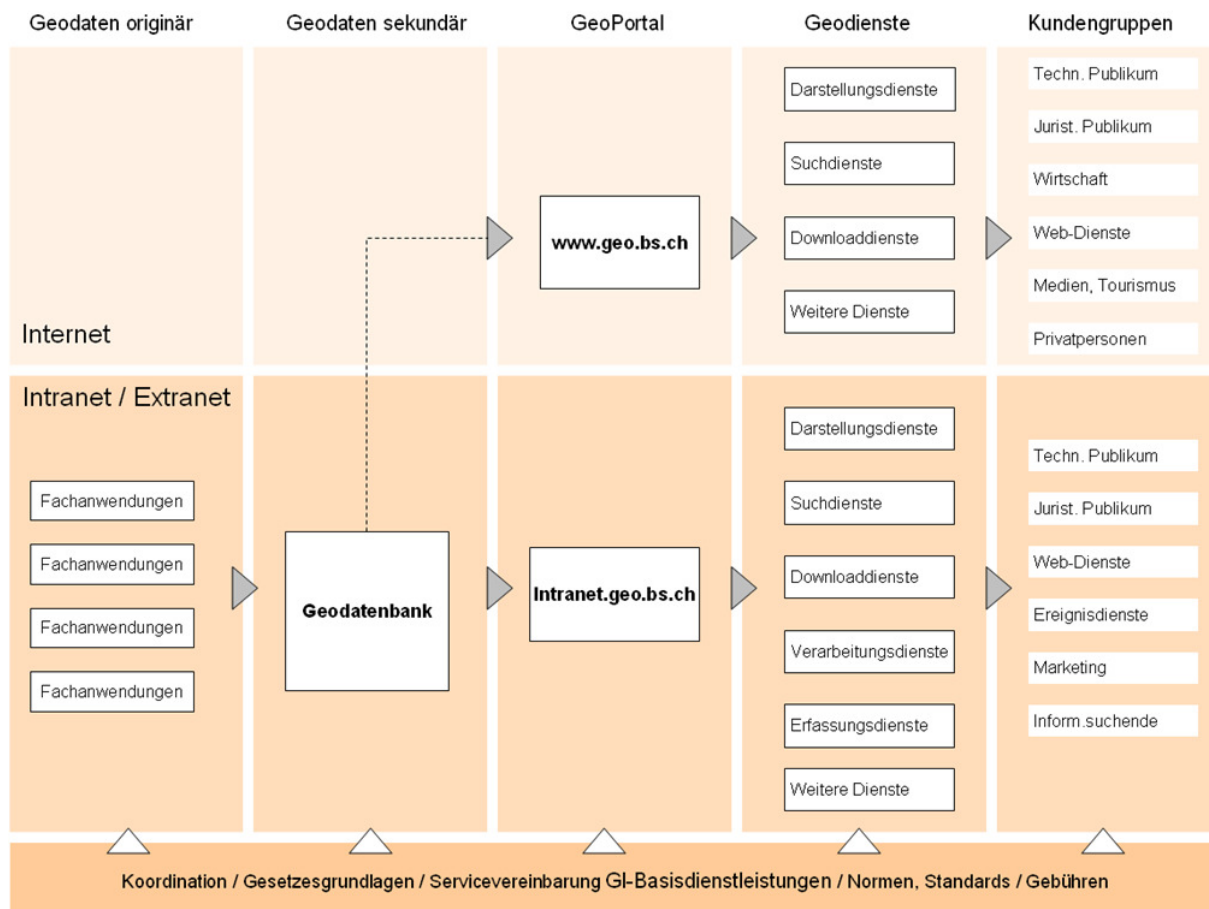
Geodaten originär

Geodaten sekundär

GeoPortal

Geodienste

Kundengruppen

Internet

www.geo.bs.ch

Darstellungsdienste

Suchdienste

Downloaddienste

Weitere Dienste

Techn. Publikum

Jurist. Publikum

Wirtschaft

Web-Dienste

Medien, Tourismus

Privatpersonen

Intranet / Extranet

Fachanwendungen

Fachanwendungen

Fachanwendungen

Fachanwendungen

Geodatenbank

Intranet.geo.bs.ch

Darstellungsdienste

Suchdienste

Downloaddienste

Verarbeitungsdienste

Erfassungsdienste

Weitere Dienste

Techn. Publikum

Jurist. Publikum

Web-Dienste

Ereignisdienste

Marketing

Inform.suchende

Koordination / Gesetzesgrundlagen / Servicevereinbarung GI-Basisdienstleistungen / Normen, Standards / Gebühren